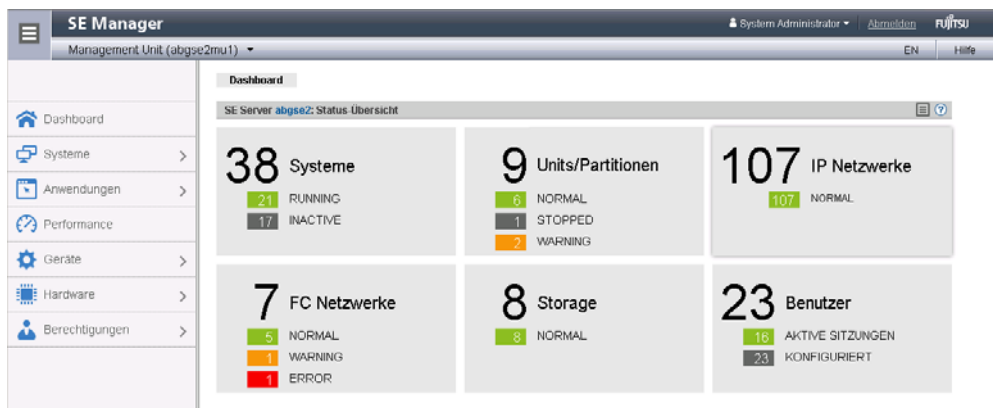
SE Manager
System Administrator ▾ Abmelden FUJITSU
Management Unit (abgse2mu1) ▾
EN Hilfe

Dashboard
Systeme
Anwendungen
Performance
Geräte
Hardware
Berechtigungen

Dashboard

SE Server abgse2: Status-Übersicht

38 Systeme
21 RUNNING
17 INACTIVE

9 Units/Partitionen
6 NORMAL
1 STOPPED
2 WARNING

107 IP Netzwerke
107 NORMAL

7 FC Netzwerke
5 NORMAL
1 WARNING
1 ERROR

8 Storage
8 NORMAL

23 Benutzer
16 AKTIVE SITZUNGEN
23 KONFIGURIERT